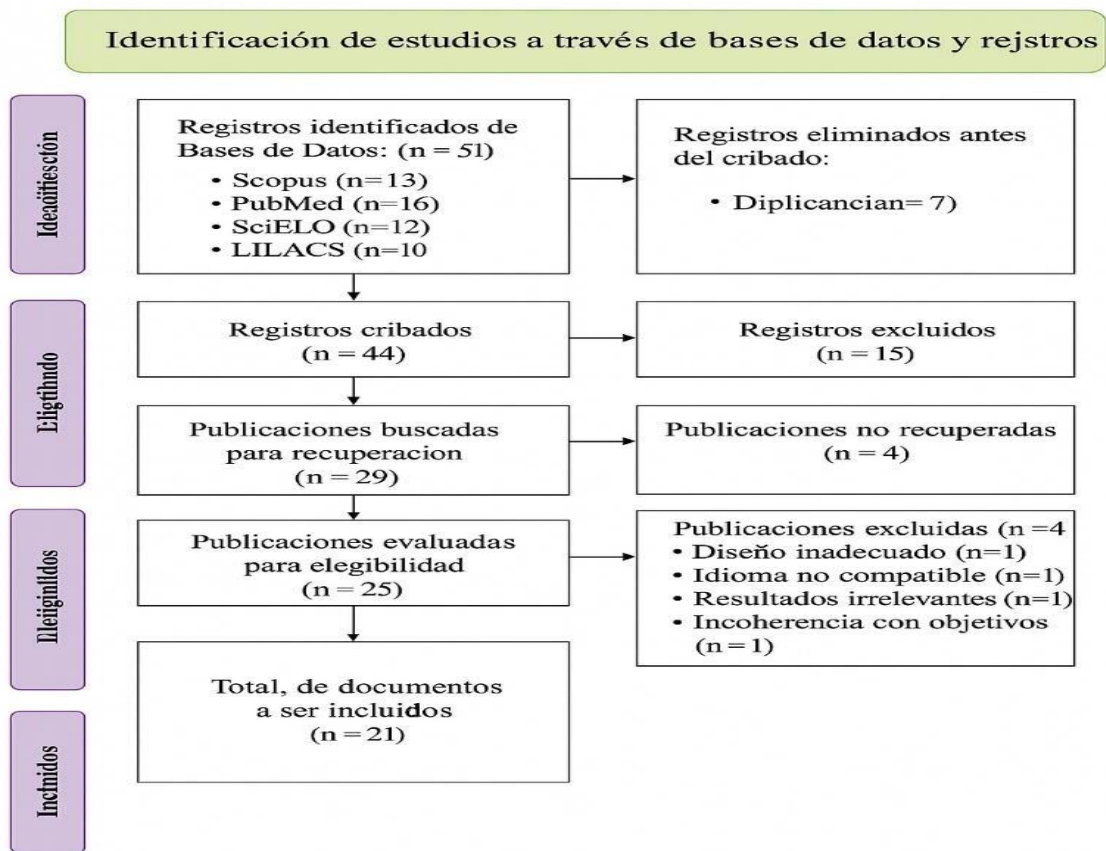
Identificación de estudios a través de bases de datos y rejstros

Ideaiitiescion

Registros identificados de Bases de Datos: (n = 51)
• Scopus (n=13)
• PubMed (n=16)
• SciELO (n=12)
• LILACS (n=10

Registros eliminados antes del cribado:
• Diplicancian= 7)

Eligtihndo

Registros cribados (n = 44)

Registros excluidos (n = 15)

Publicaciones buscadas para recuperacion (n = 29)

Publicaciones no recuperadas (n = 4)

Ileiignlldos

Publicaciones evaluadas para elegibilidad (n = 25)

Publicaciones excluidas (n =4
• Diseño inadecuado (n=1)
• Idioma no compatible (n=1)
• Resultados irrelevantes (n=1)
• Incoherencia con objetivos (n=1)

Total, de documentos a ser incluidos (n = 21)

Inclnidos